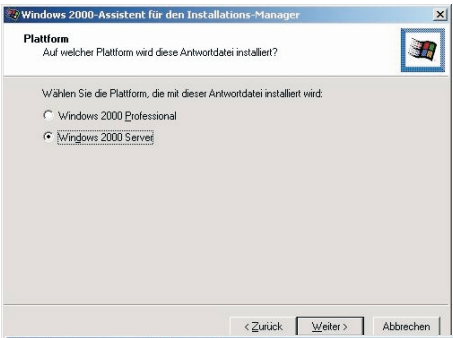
Windows 2000-Assistent für den Installations-Manager

Plattform
Auf welcher Plattform wird diese Antwortdatei installiert?

Wählen Sie die Plattform, die mit dieser Antwortdatei installiert wird:

Windows 2000 Professional

Windows 2000 Server

< Zurück | Weiter > | Abbrechen